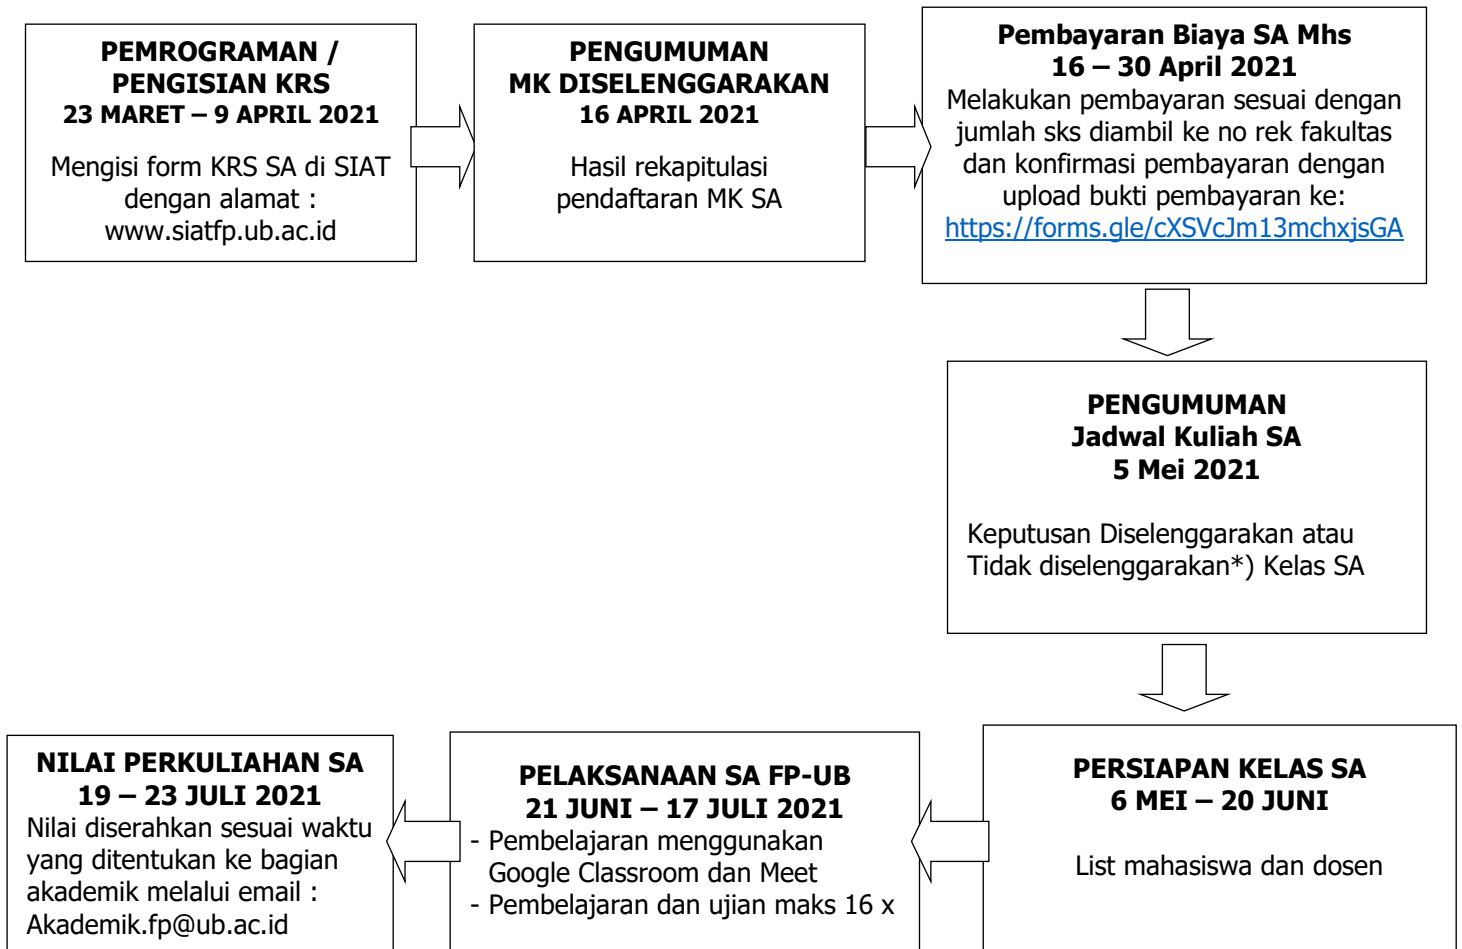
PEMROGRAMAN / PENGISIAN KRS
23 MARET – 9 APRIL 2021
Mengisi form KRS SA di SIAT dengan alamat : www.siatfp.ub.ac.id

PENGUMUMAN MK DISELENGGARAKAN
16 APRIL 2021
Hasil rekapitulasi pendaftaran MK SA

Pembayaran Biaya SA Mhs
16 – 30 April 2021
Melakukan pembayaran sesuai dengan jumlah sks diambil ke no rek fakultas dan konfirmasi pembayaran dengan upload bukti pembayaran ke: https://forms.gle/cXSVcJm13mchxjsGA

PENGUMUMAN
Jadwal Kuliah SA
5 Mei 2021
Keputusan Diselenggarakan atau Tidak diselenggarakan*) Kelas SA

PERSIAPAN KELAS SA
6 MEI – 20 JUNI
List mahasiswa dan dosen

PELAKSANAAN SA FP-UB
21 JUNI – 17 JULI 2021
- Pembelajaran menggunakan Google Classroom dan Meet
- Pembelajaran dan ujian maks 16 x

NILAI PERKULIAHAN SA
19 – 23 JULI 2021
Nilai diserahkan sesuai waktu yang ditentukan ke bagian akademik melalui email : Akademik.fp@ub.ac.id